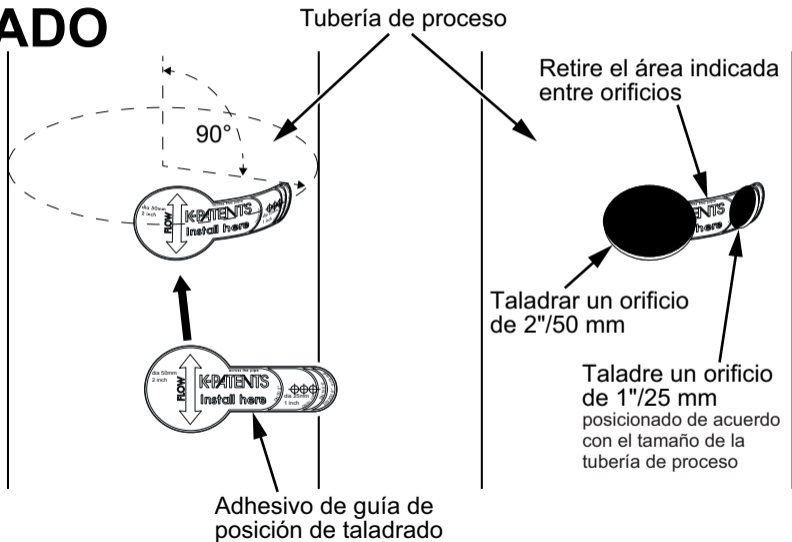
ADO

Tubería de proceso

90°

dia 50mm 2 inch
FLOW
K-PATENTS
Install here

Retire el área indicada entre orificios

Taladrar un orificio de 2"/50 mm

Taladre un orificio de 1"/25 mm
posicionado de acuerdo con el tamaño de la tubería de proceso

dia 50mm 2 inch
FLOW
K-PATENTS
Install here
dia 25mm 1 inch

Adhesivo de guía de posición de taladrado